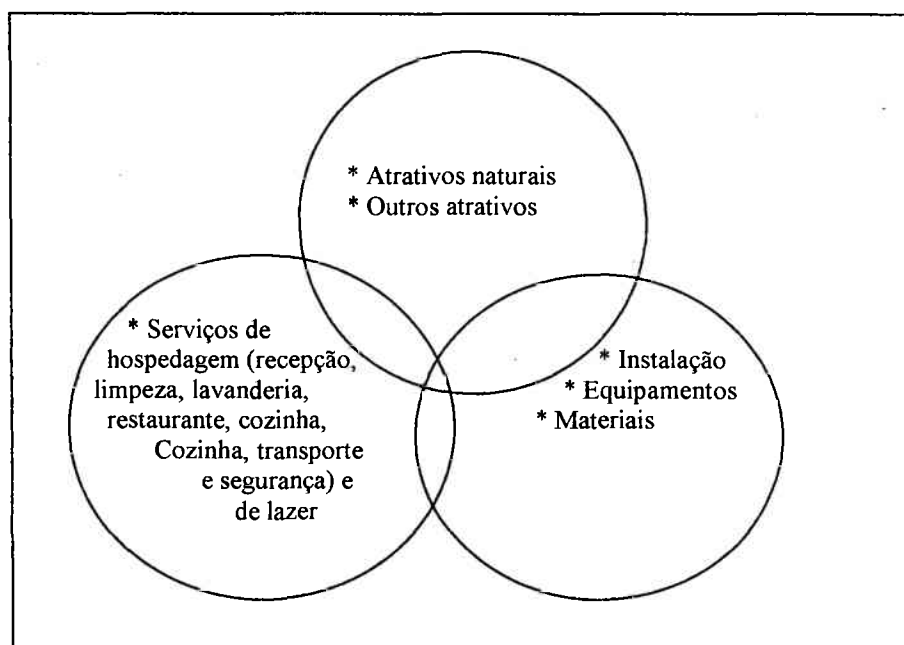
* Atrativos naturais
* Outros atrativos

* Serviços de hospedagem (recepção, limpeza, lavanderia, restaurante, cozinha, Cozinha, transporte e segurança) e de lazer

* Instalação
* Equipamentos
* Materiais